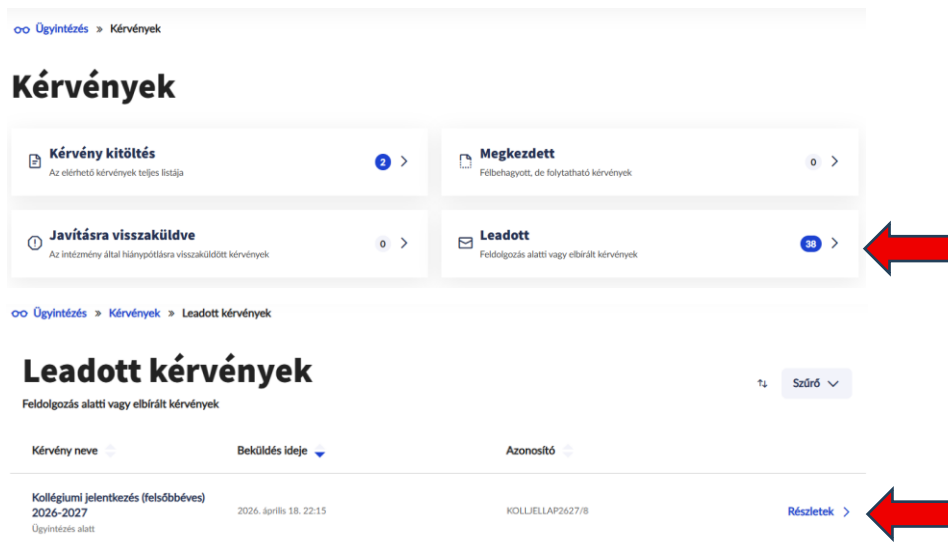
Ügyintézés » Kérvények

Kérvények

Kérvény kitöltés
Az elérhető kérvények teljes listája
2

Megkezdett
Félbehagyott, de folytatható kérvények
0

Javításra visszaküldve
Az intézmény által hiánypótlásra visszaküldött kérvények
0

Leadott
Feldolgozás alatti vagy elbírált kérvények
38

Ügyintézés » Kérvények » Leadott kérvények

Leadott kérvények
Feldolgozás alatti vagy elbírált kérvények

Szűrő

| Kérvény neve | Beküldés ideje | Azonosító | |
|---|---|---|---|
| Kollégiumi jelentkezés (felsőbbéves) 2026-2027 Ügyintézés alatt | 2026. április 18. 22:15 | KOLLJELLAP2627/8 | Részletek |